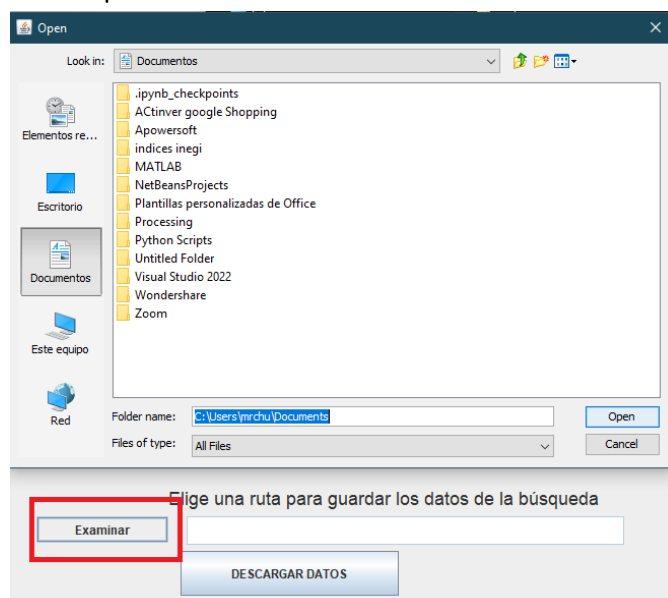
Open

Look in: Documentos

Elementos re...
Escritorio
Documentos
Este equipo
Red

.ipynb_checkpoints
ACtinver google Shopping
Apowersoft
indices inegi
MATLAB
NetBeansProjects
Plantillas personalizadas de Office
Processing
Python Scripts
Untitled Folder
Visual Studio 2022
Wondershare
Zoom

Folder name: C:\Users\mrchu\Documents
Open
Files of type: All Files
Cancel

Elige una ruta para guardar los datos de la búsqueda
Examinar
DESCARGAR DATOS